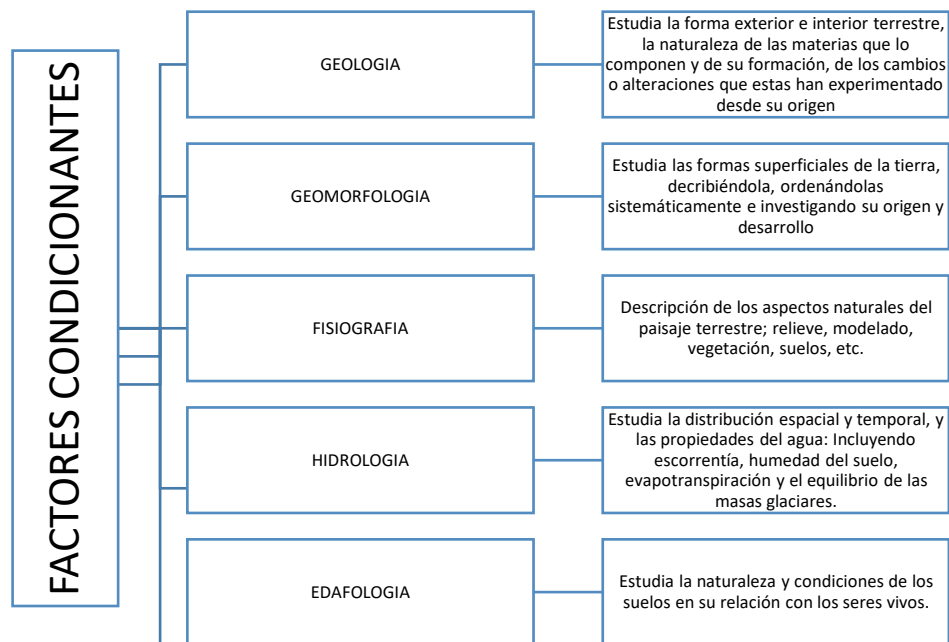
FACTORES CONDICIONANTES

GEOLOGIA

Estudia la forma exterior e interior terrestre, la naturaleza de las materias que lo componen y de su formación, de los cambios o alteraciones que estas han experimentado desde su origen

GEOMORFOLOGIA

Estudia las formas superficiales de la tierra, decribiéndola, ordenándolas sistemáticamente e investigando su origen y desarrollo

FISIOGRAFIA

Descripción de los aspectos naturales del paisaje terrestre; relieve, modelado, vegetación, suelos, etc.

HIDROLOGIA

Estudia la distribución espacial y temporal, y las propiedades del agua: Incluyendo escorrentía, humedad del suelo, evapotranspiración y el equilibrio de las masas glaciares.

EDAFOLOGIA

Estudia la naturaleza y condiciones de los suelos en su relación con los seres vivos.